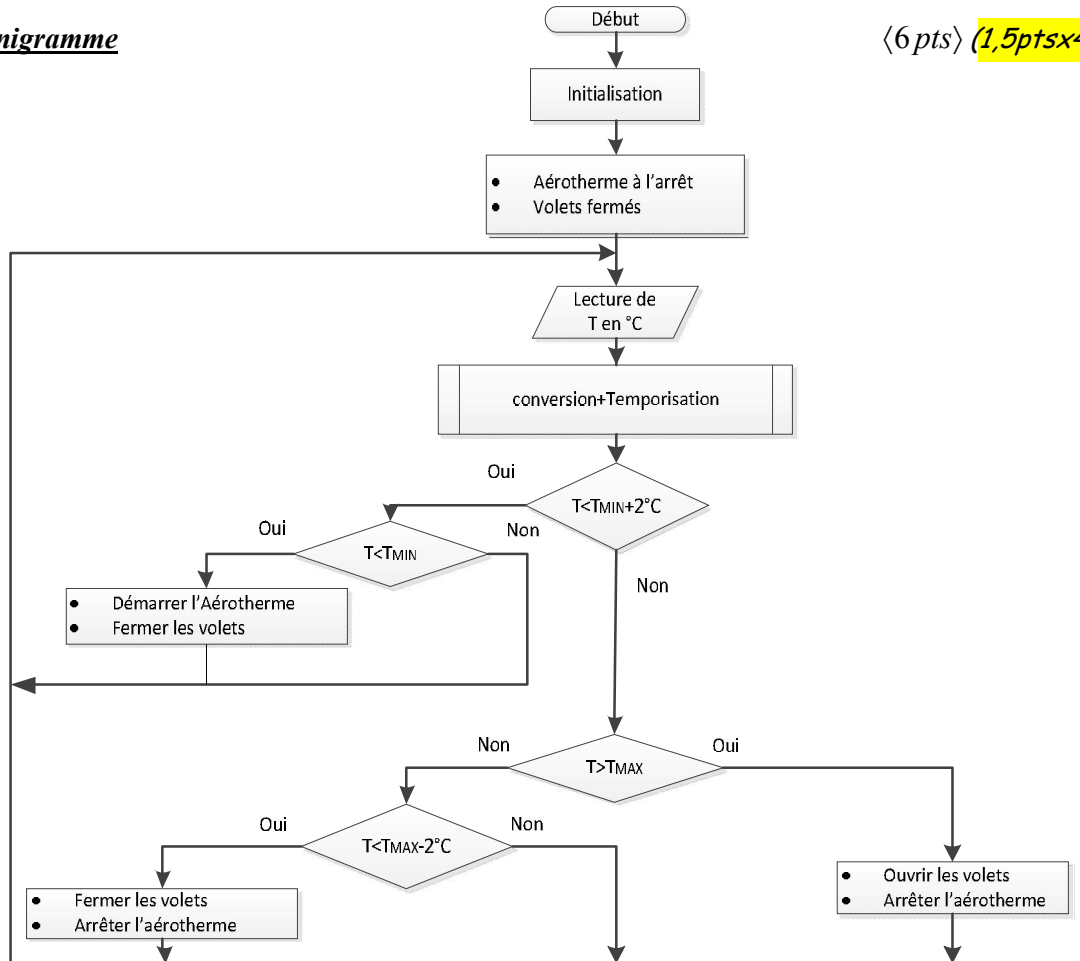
nigramme

$\langle 6\,pts \rangle$ (1,5ptsx4

Début

Initialisation

- Aérotherme à l'arrêt
- Volets fermés

Lecture de T en °C

conversion+Temporisation

Oui

T<TMIN+2°C

Non

Oui

T<TMIN

Non

- Démarrer l'Aérotherme
- Fermer les volets

Non

T>TMAX

Oui

Oui

T<TMAX-2°C

Non

- Fermer les volets
- Arrêter l'aérotherme

- Ouvrir les volets
- Arrêter l'aérotherme